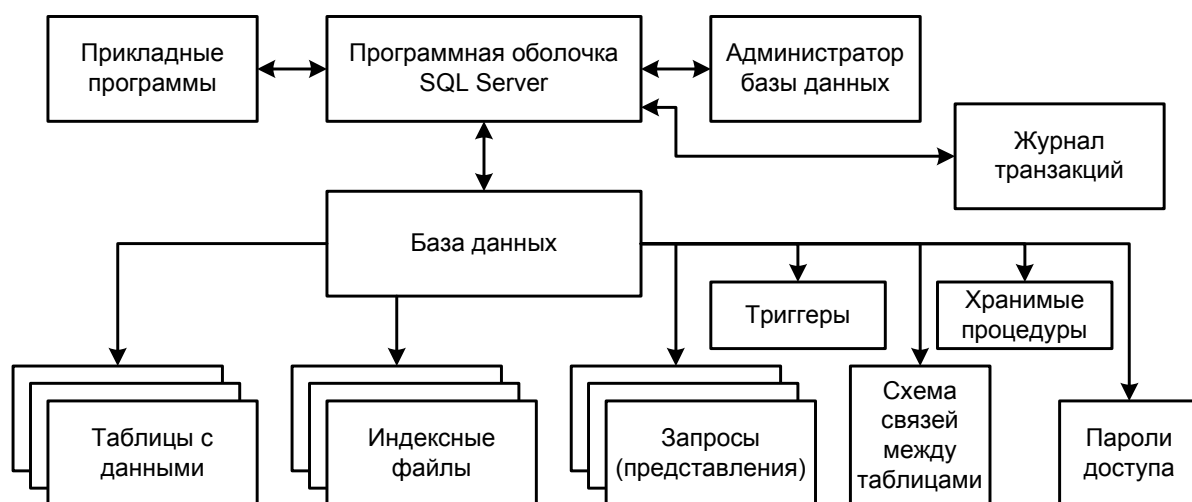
Прикладные программы

Программная оболочка SQL Server

Администратор базы данных

Журнал транзакций

База данных

Триггеры

Хранимые процедуры

Таблицы с данными

Индексные файлы

Запросы (представления)

Схема связей между таблицами

Пароли доступа